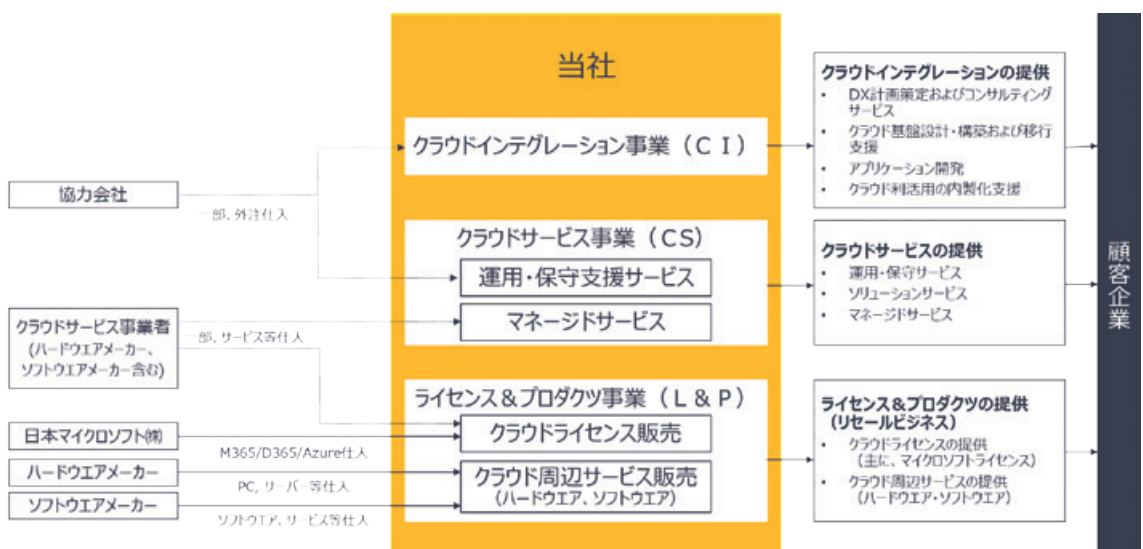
当社

クラウドインテグレーション事業（ＣＩ）

クラウドサービス事業（ＣＳ）

運用・保守支援サービス

マネージドサービス

ライセンス＆プロダクツ事業（Ｌ＆Ｐ）

クラウドライセンス販売

クラウド周辺サービス販売
（ハードウエア、ソフトウエア）

協力会社

一部、外注仕入

クラウドサービス事業者
（ハードウエアメーカー、ソフトウエアメーカー含む）

一部、サービス等仕入

日本マイクロソフト㈱

M365/D365/Azure仕入

ハードウエアメーカー

PC、サーバー等仕入

ソフトウエアメーカー

ソフトウエア、サービス等仕入

クラウドインテグレーションの提供
• DX計画策定およびコンサルティングサービス
• クラウド基盤設計・構築および移行支援
• アプリケーション開発
• クラウド利活用の内製化支援

クラウドサービスの提供
• 運用・保守サービス
• ソリューションサービス
• マネージドサービス

ライセンス＆プロダクツの提供
（リセールビジネス）
• クラウドライセンスの提供
（主に、マイクロソフトライセンス）
• クラウド周辺サービスの提供
（ハードウエア・ソフトウエア）

顧客企業